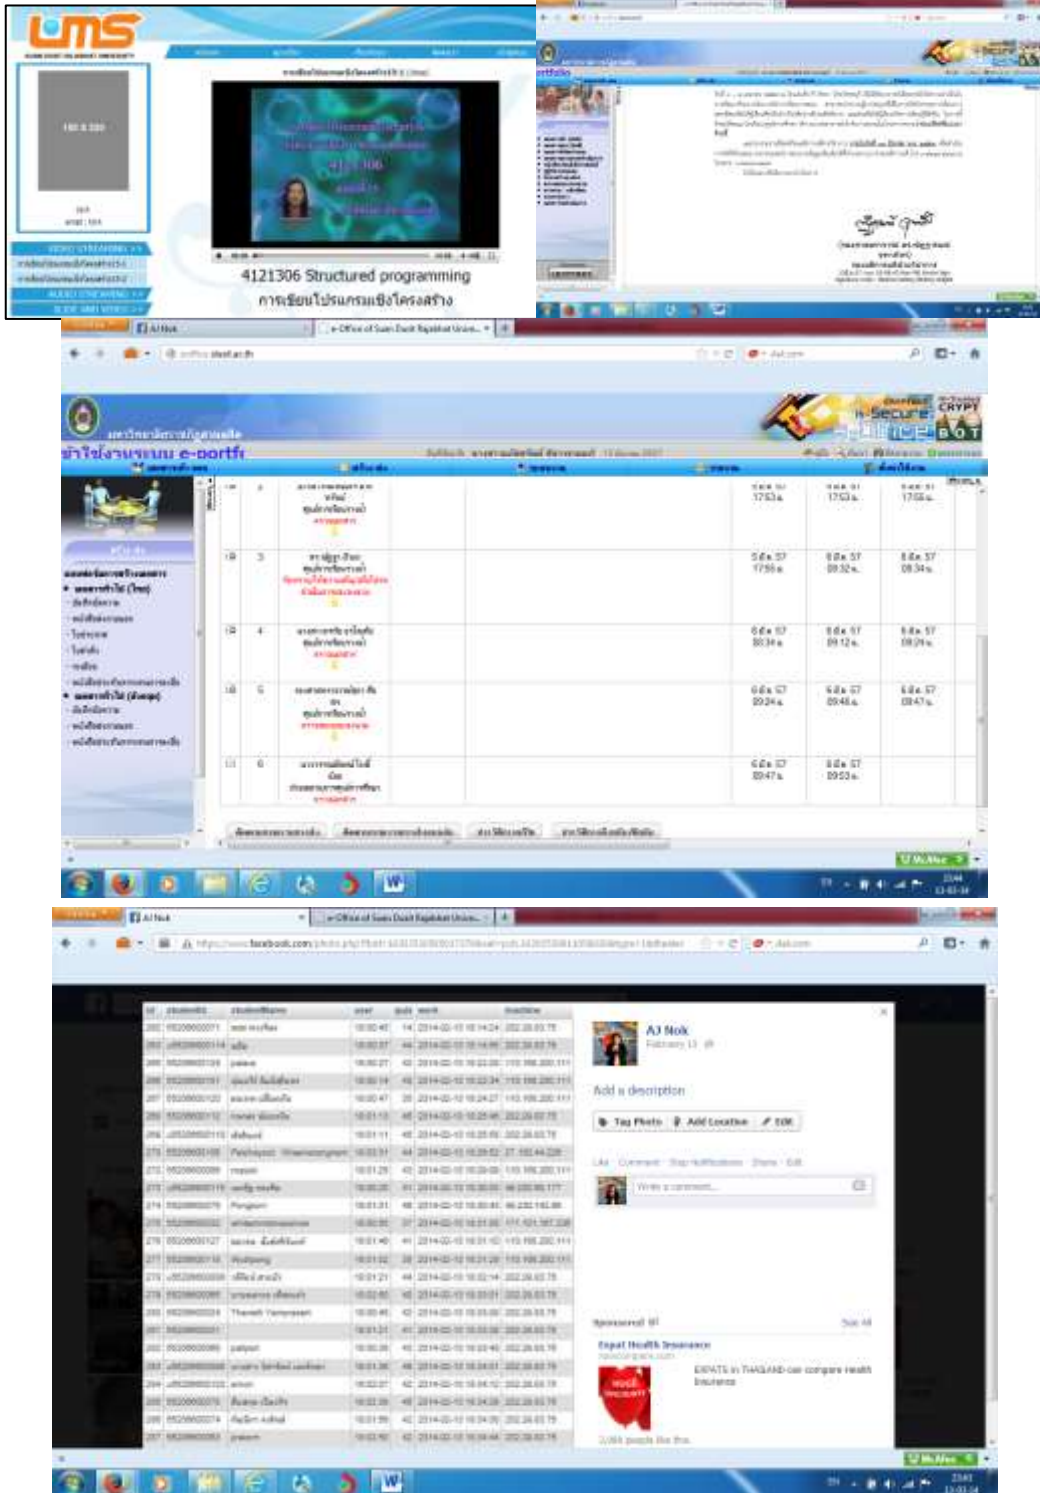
LMS

180 X 320

VIDEO STREAMING

AUDIO STREAMING

SLIDE AND VIDEO

4121306 Structured programming

การเขียนโปรแกรมเชิงโครงสร้าง

4121306

ortfolio

e-Office of Suan Dusit Rajabhat Univ...

AJ Nok

มหาวิทยาลัยราชภัฏสวนดุสิต

ข้าใช้งานระบบ e-portfo

Secure

CRYPT

BOT

McAfee

AJ Nok

February 13

Add a description

Tag Photo

Add Location

Edit

Like · Comment · Stop Notifications · Share · Edit

Write a comment...

Sponsored

See All

Expat Health Insurance

EXPATS in THAILAND can compare Health Insurance

Thanah Yamprasert

Pechayot Weerasongpon

McAfee